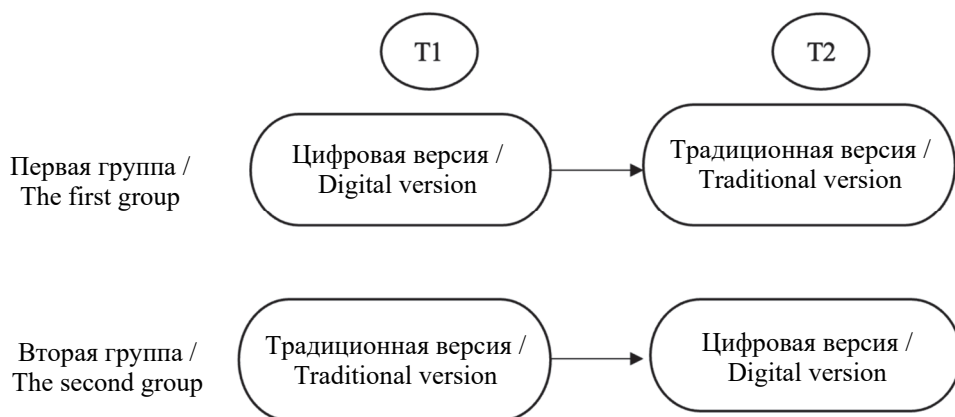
T1

T2

Первая группа / The first group

Цифровая версия / Digital version

Традиционная версия / Traditional version

Вторая группа / The second group

Традиционная версия / Traditional version

Цифровая версия / Digital version